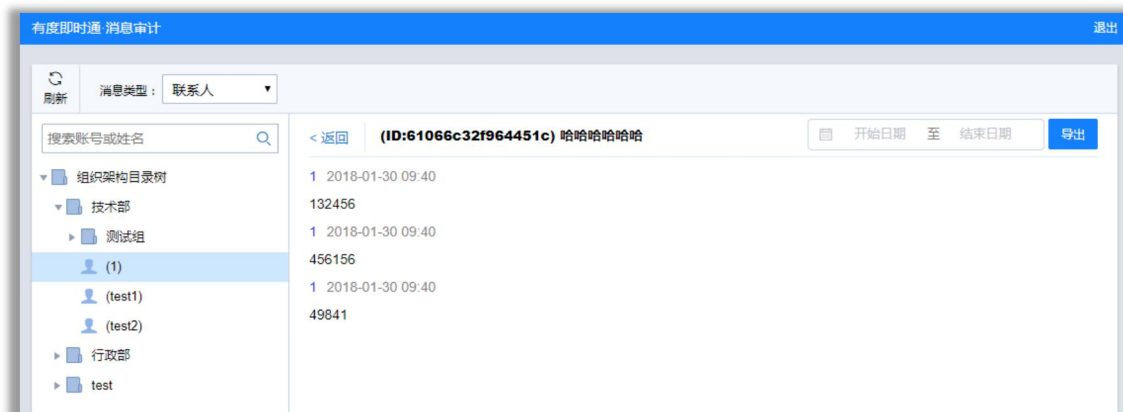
有度即时通·消息审计

退出

刷新

消息类型： 联系人

搜索账号或姓名

组织架构目录树

技术部

测试组

(1)

(test1)

(test2)

行政部

test

< 返回

(ID:61066c32f964451c) 哈哈哈哈哈哈

开始日期 至 结束日期

导出

1 2018-01-30 09:40

132456

1 2018-01-30 09:40

456156

1 2018-01-30 09:40

49841